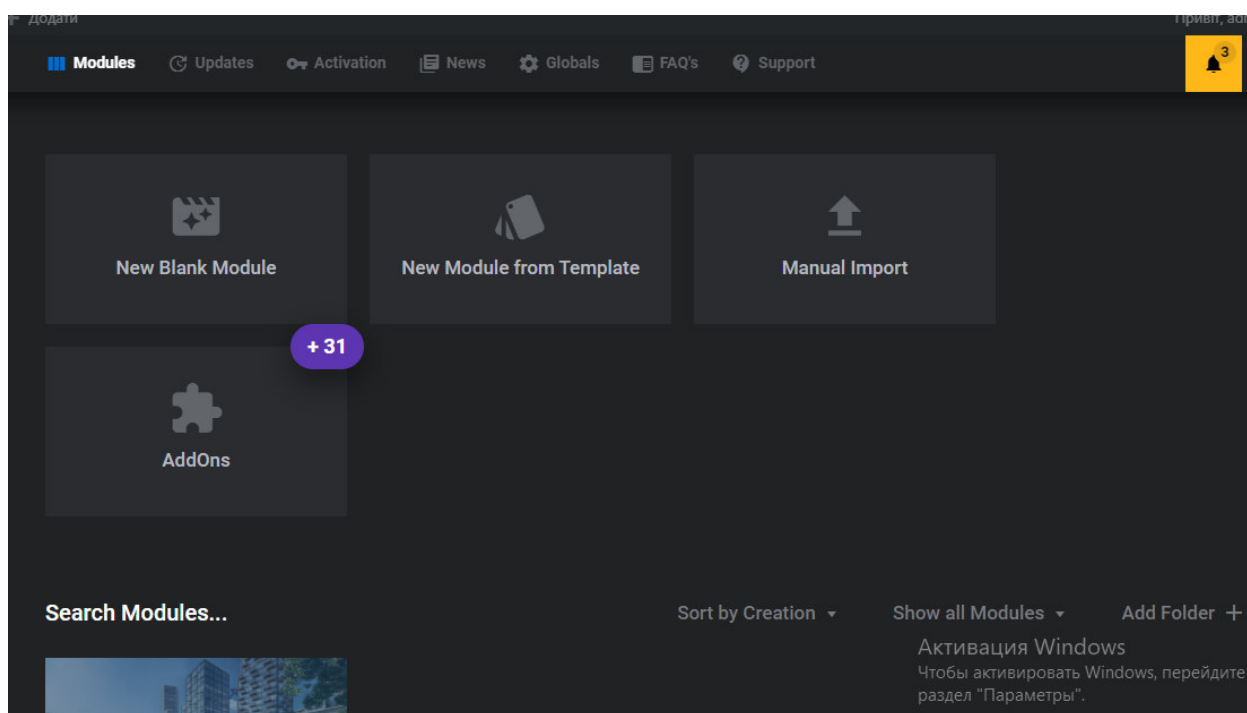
+ Додати

Привіт, adı

Modules Updates Activation News Globals FAQ's Support

3

New Blank Module

New Module from Template

Manual Import

+ 31

AddOns

Search Modules...

Sort by Creation

Show all Modules

Add Folder +

Активация Windows
Чтобы активировать Windows, перейдите в раздел "Параметры".